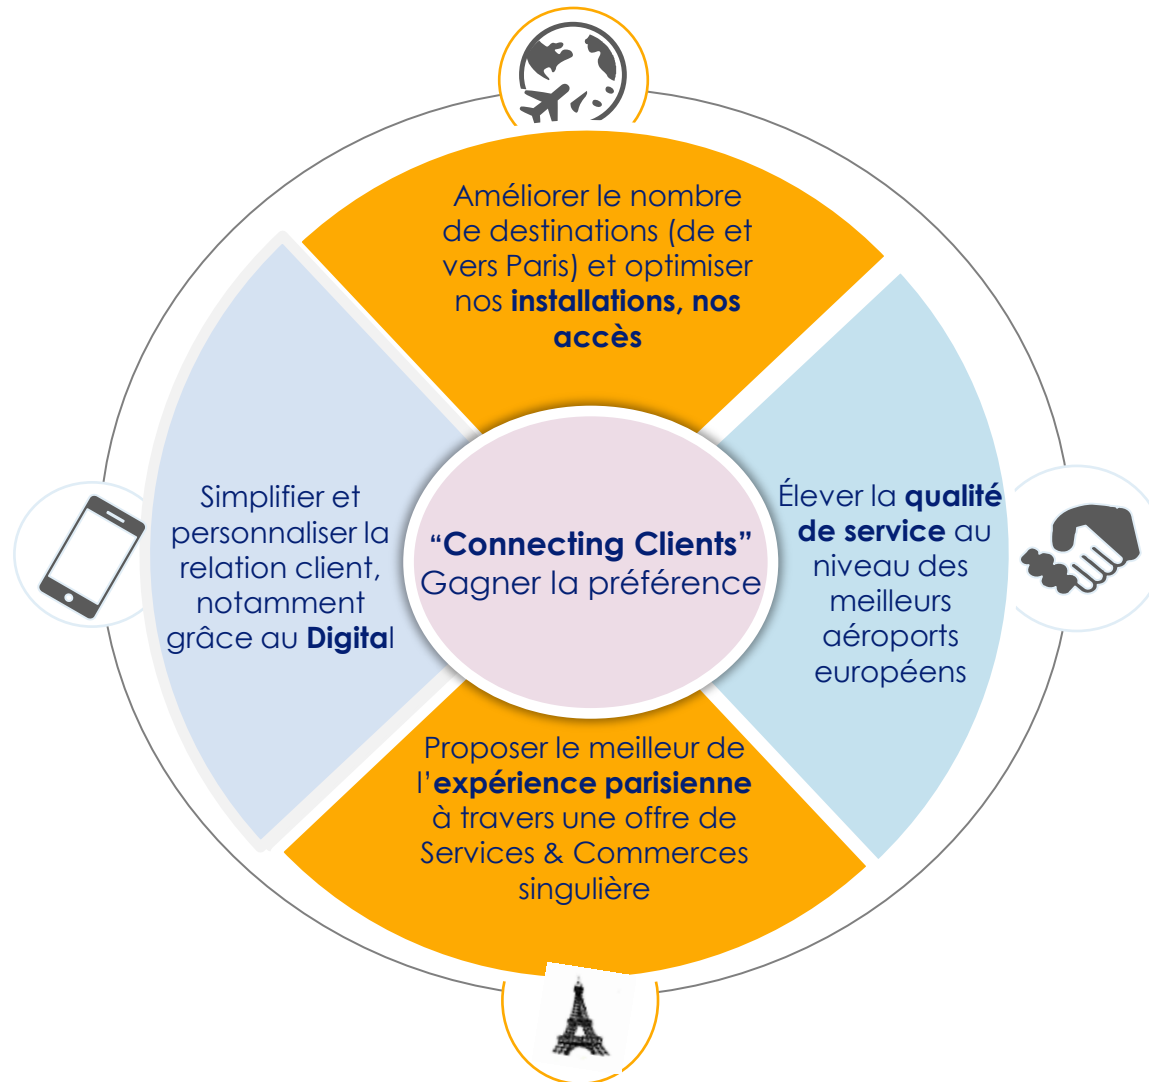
Améliorer le nombre de destinations (de et vers Paris) et optimiser nos installations, nos accès

Simplifier et personnaliser la relation client, notamment grâce au Digital

“Connecting Clients” Gagner la préférence

Élever la qualité de service au niveau des meilleurs aéroports européens

Proposer le meilleur de l’expérience parisienne à travers une offre de Services & Commerces singulière